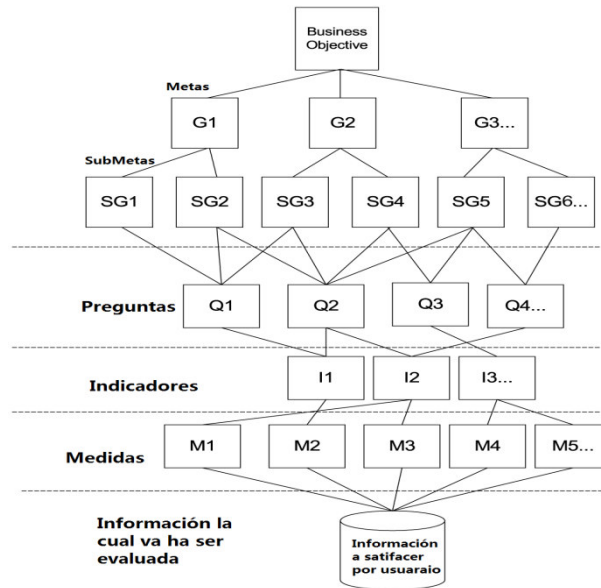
Business Objective

Metas

G1

G2

G3...

SubMetas

SG1

SG2

SG3

SG4

SG5

SG6...

Preguntas

Q1

Q2

Q3

Q4...

Indicadores

I1

I2

I3...

Medidas

M1

M2

M3

M4

M5...

Información la cual va ha ser evaluada

Información a satifacer por usuaraio